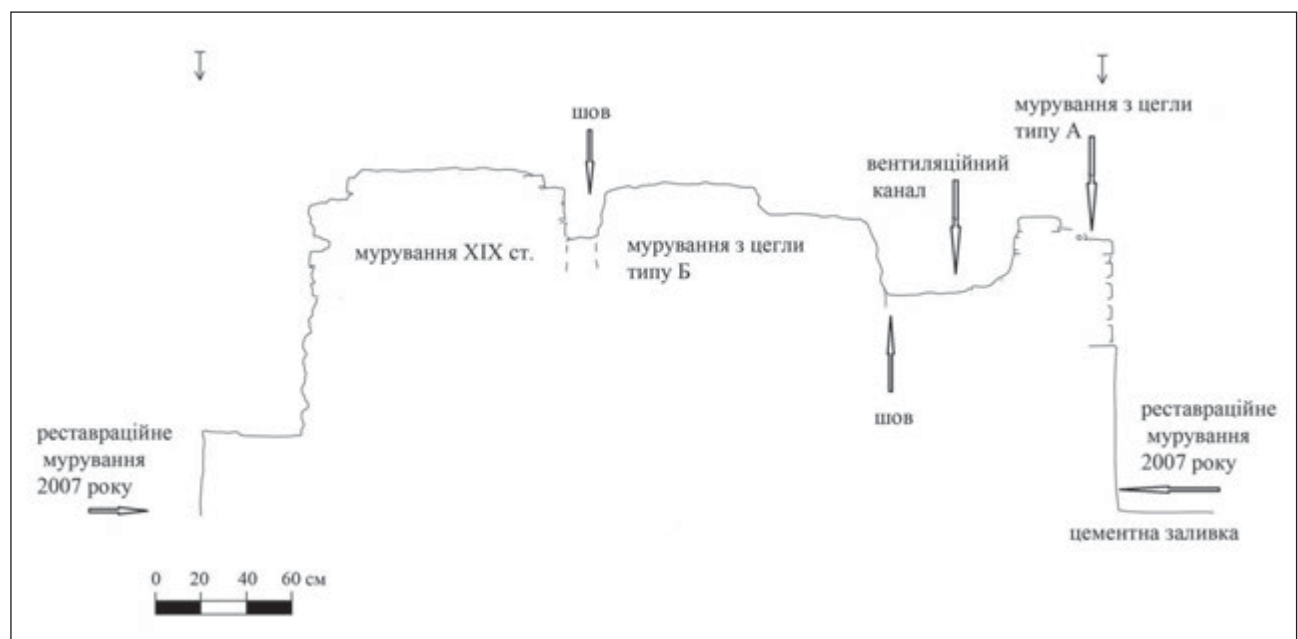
шов

мурування з цегли типу А

вентиляційний канал

мурування XIX ст.

мурування з цегли типу Б

шов

реставраційне мурування 2007 року

реставраційне мурування 2007 року

цементна заливка

0 20 40 60 см